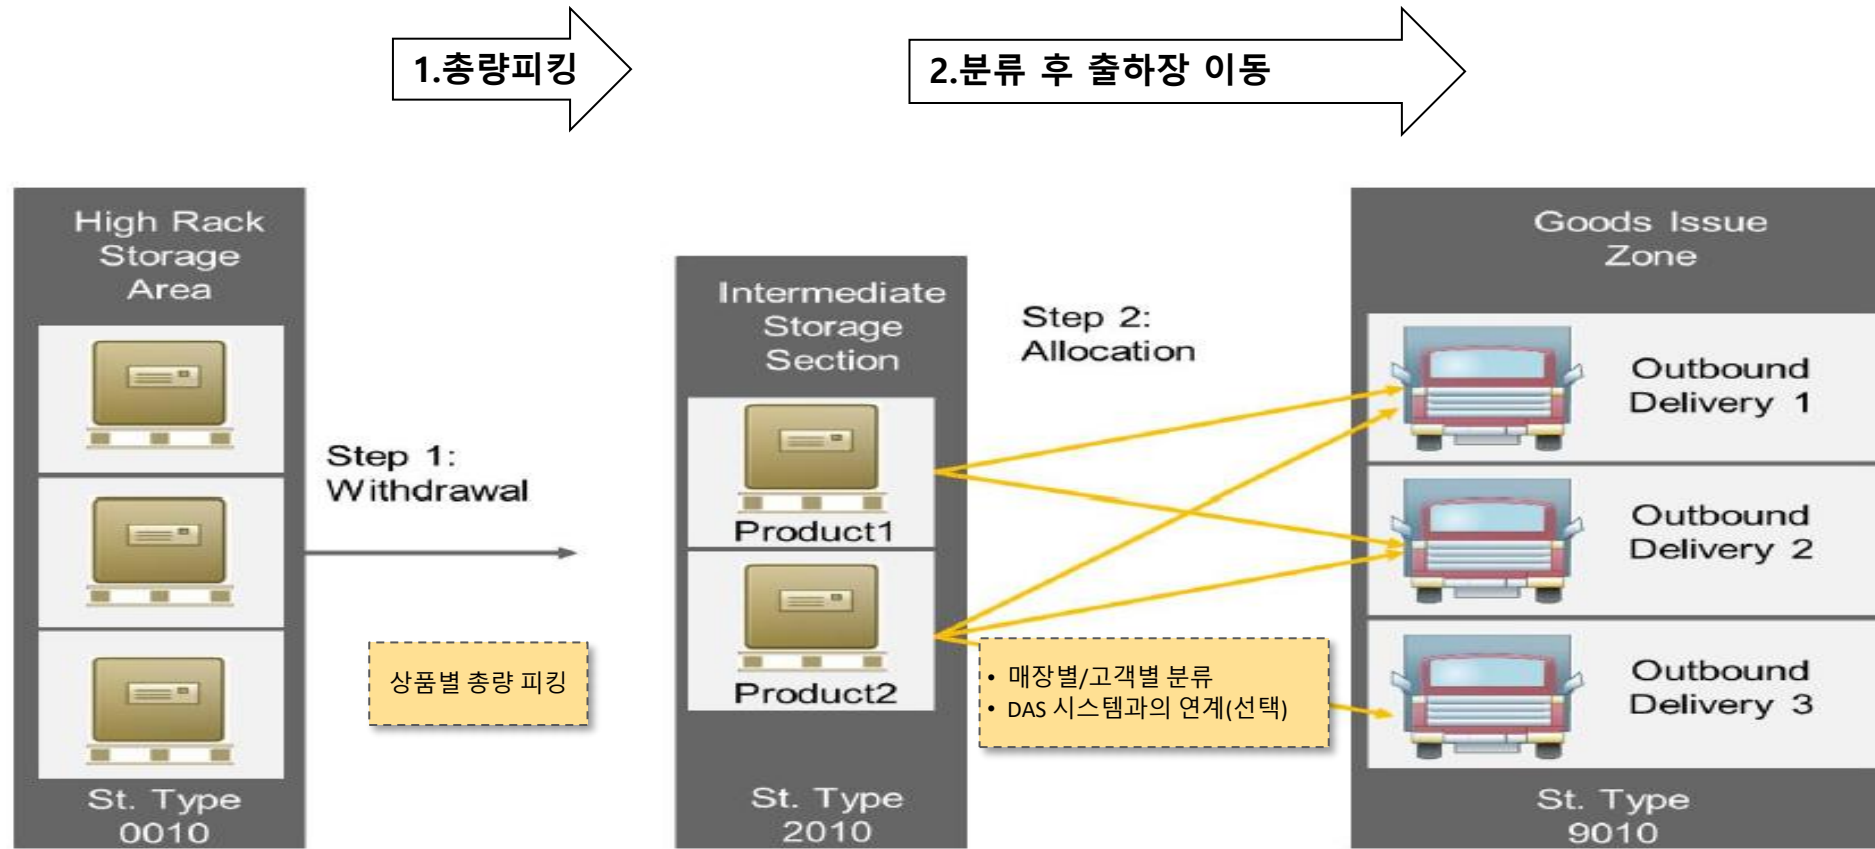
1.총량피킹

2.분류 후 출하장 이동

High Rack Storage Area

St. Type 0010

Step 1: Withdrawal

상품별 총량 피킹

Intermediate Storage Section

Product1

Product2

St. Type 2010

Step 2: Allocation

• 매장별/고객별 분류
• DAS 시스템과의 연계(선택)

Goods Issue Zone

Outbound Delivery 1

Outbound Delivery 2

Outbound Delivery 3

St. Type 9010